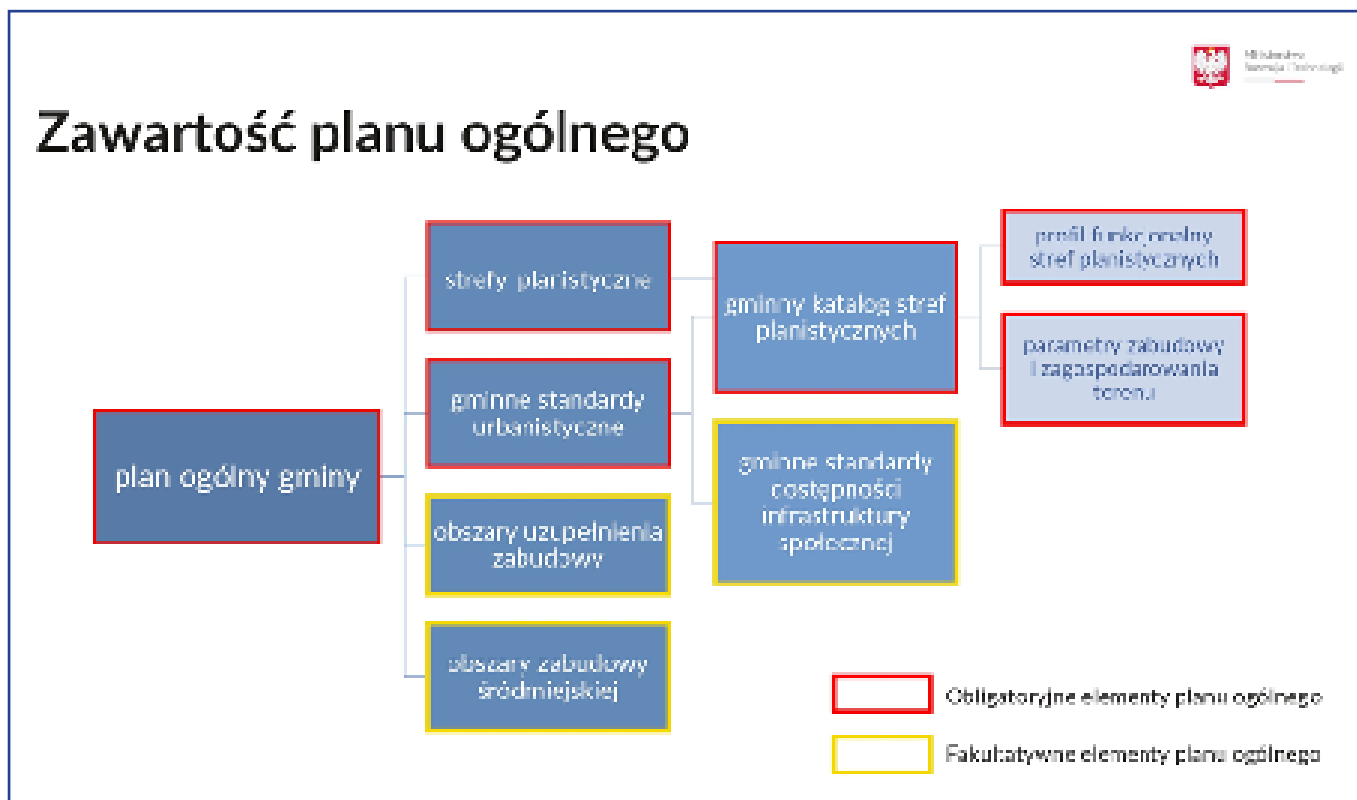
Ministerstwo Rozwoju i Technologii

Zawartość planu ogólnego

plan ogólny gminy

strefy planistyczne

gminne standardy urbanistyczne

obszary uzupełnienia zabudowy

obszary zabudowy śródmiejskiej

gminny katalog stref planistycznych

gminne standardy dostępności infrastruktury społecznej

profil funkcjonalny stref planistycznych

parametry zabudowy i zagospodarowania terenu

Obligatoryjne elementy planu ogólnego

Fakultatywne elementy planu ogólnego